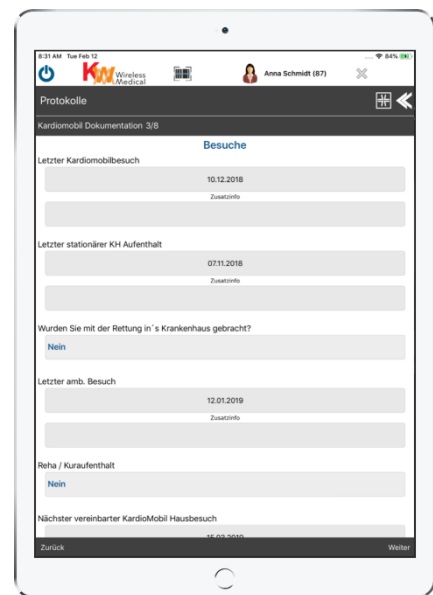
8:31 AM Tue Feb 12

84%

KW Wireless Medical

Anna Schmidt (87)

Protokolle

Kardiomobil Dokumentation 3/8

Besuche

Letzter Kardiomobilbesuch

10.12.2018

Zusatzinfo

Letzter stationärer KH Aufenthalt

07.11.2018

Zusatzinfo

Wurden Sie mit der Rettung in´s Krankenhaus gebracht?

Nein

Letzter amb. Besuch

12.01.2019

Zusatzinfo

Reha / Kuraufenthalt

Nein

Nächster vereinbarter KardioMobil Hausbesuch

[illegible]

Zurück

Weiter